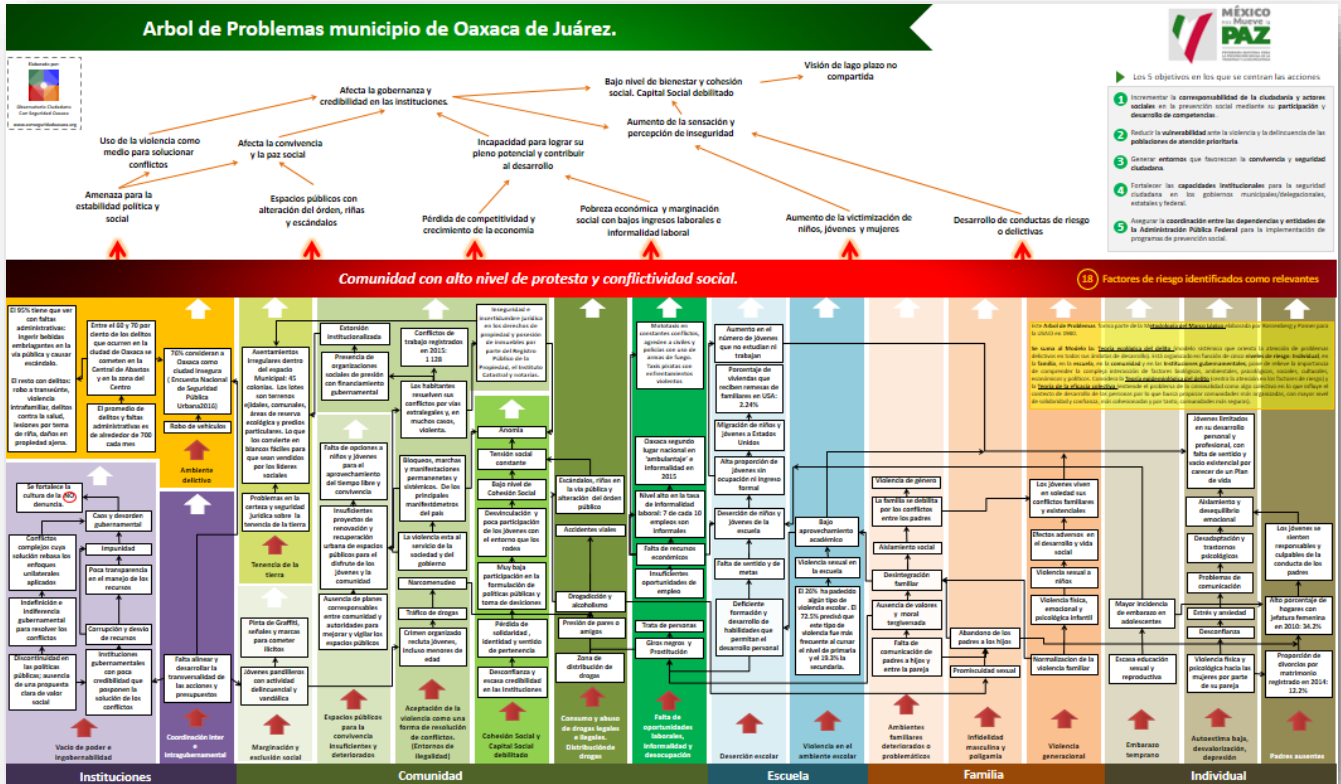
Arbol de Problemas municipio de Oaxaca de Juárez.

MÉXICO Nos Mueve la PAZ

Elaborado por:
Observatorio Ciudadano Con Seguridad Oaxaca

Afecta la gobernanza y credibilidad en las instituciones.

Bajo nivel de bienestar y cohesión social. Capital Social debilitado

Visión de lago plazo no compartida

Uso de la violencia como medio para solucionar conflictos

Afecta la convivencia y la paz social

Incapacidad para lograr su pleno potencial y contribuir al desarrollo

Aumento de la sensación y percepción de inseguridad

Amenaza para la estabilidad política y social

Espacios públicos con alteración del órden, riñas y escándalos

Pérdida de competitividad y crecimiento de la economía

Pobreza económica y marginación social con bajos ingresos laborales e informalidad laboral

Aumento de la victimización de niños, jóvenes y mujeres

Desarrollo de conductas de riesgo o delictivas

Los 5 objetivos en los que se centran las acciones

1 Incrementar la corresponsabilidad de la ciudadanía y actores sociales en la prevención social mediante su participación y desarrollo de competencias.

2 Reducir la vulnerabilidad ante la violencia y la delincuencia de las poblaciones de atención prioritaria

3 Generar entornos que favorezcan la convivencia y seguridad ciudadana

4 Fortalecer las capacidades institucionales para la seguridad ciudadana en los gobiernos municipales/delegacionales, estatales y federal.

5 Asegurar la coordinación entre las dependencias y entidades de la Administración Pública Federal para la implementación de programas de prevención social.

Comunidad con alto nivel de protesta y conflictividad social.

18 Factores de riesgo identificados como relevantes

El 95% tiene que ver con faltas administrativas: ingerir bebidas embriagantes en la vía pública y causar escándalo.

El resto con delitos: robo a transeúnte, violencia intrafamiliar, delitos contra la salud, lesiones por tema de riña, daños en propiedad ajena.

Entre el 60 y 70 por ciento de los delitos que ocurren en la ciudad de Oaxaca se cometen en la Central de Abastos y en la zona del Centro

El promedio de delitos y faltas administrativas es de alrededor de 700 cada mes

76% consideran a Oaxaca como ciudad insegura ( Encuesta Nacional de Seguridad Pública Urbana2016)

Robo de vehículos

Ambiente delictivo

Asentamientos irregulares dentro del espacio Municipal: 45 colonias. Los lotes son terrenos ejidales, comunales, áreas de reserva ecológica y predios particulares. Lo que los convierte en blancos fáciles para que sean vendidos por los líderes sociales

Problemas en la certeza y seguridad jurídica sobre la tenencia de la tierra

Tenencia de la tierra

Extorsión institucionalizada

Presencia de organizaciones sociales de presión con financiamiento gubernamental

Conflictos de trabajo registrados en 2015: 1 128

Inseguridad e incertidumbre jurídica en los derechos de propiedad y posesión de inmuebles por parte del Registro Público de la Propiedad, el Instituto Catastral y notarías.

Los habitantes resuelven sus conflictos por vías extralegales y, en muchos casos, violenta.

Motivado en constantes conflictos, agravios a civiles y policías con uso de armas de fuego. Tanto piedras con enfrentamientos violentos

Anomia

Tensión social constante

Bajo nivel de Cohesión Social

Desvinculación y poca participación de los jóvenes con el entorno que los rodea

Muy baja participación en la formulación de políticas públicas y toma de decisiones

Pérdida de solidaridad , identidad y sentido de pertenencia

Desconfianza y escasa credibilidad en las Instituciones

Cohesión Social y Capital Social debilitado

Falta de opciones a niños y jóvenes para el aprovechamiento del tiempo libre y convivencia

Insuficientes proyectos de renovación y recuperación urbana de espacios públicos para el disfrute de los jóvenes y la comunidad

Bloqueos, marchas y manifestaciones permanentes y sistémicas. De los principales manifestómetros del país

La violencia está al servicio de la sociedad y del gobierno

Narcomenudeo

Tráfico de drogas

Crimen organizado recluta jóvenes, incluso menores de edad

Ausencia de planes corresponsables entre comunidad y autoridades para mejorar y vigilar los espacios públicos

Pinta de Graffiti, señales y marcas para cometer ilícitos

Jóvenes pandilleros con actividad delincuencial y vandálica

Marginación y exclusión social

Espacios públicos para la convivencia insuficientes y deteriorados

Aceptación de la violencia como una forma de resolución de conflictos. (Entornos de ilegalidad)

Escándalos, riñas en la vía pública y alteración del órden público

Accidentes viales

Drogadicción y alcoholismo

Presión de pares o amigos

Zona de distribución de drogas

Consumo y abuso de drogas legales e ilegales. Distribución de drogas

Oaxaca segundo lugar nacional en 'ambulantaje' e informalidad en 2015

Nivel alto en la tasa de informalidad laboral: 7 de cada 10 empleos son informales

Falta de recursos económicos

Insuficientes oportunidades de empleo

Trata de personas

Giros negros y Prostitución

Falta de oportunidades laborales, informalidad y desocupación

Aumento en el número de jóvenes que no estudian ni trabajan

Porcentaje de viviendas que reciben remesas de familiares en USA: 2.24%

Migración de niños y jóvenes a Estados Unidos

Alta proporción de jóvenes sin ocupación ni ingreso formal

Deserción de niños y jóvenes de la escuela

Falta de sentido y de metas

Deficiente formación y desarrollo de habilidades que permitan el desarrollo personal

Deserción escolar

Bajo aprovechamiento académico

Violencia sexual en la escuela

El 20% ha padecido algún tipo de violencia escolar . El 72.5% predicó que este tipo de violencia fue más frecuente al cursar el nivel de primaria y el 18.3% la secundaria.

Violencia en el ambiente escolar

Este Árbol de Problemas, forma parte de la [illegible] al Marco lógico elaborado por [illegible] en 1980.

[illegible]

Violencia de género

La familia se debilita por los conflictos entre los padres

Aislamiento social

Desintegración familiar

Ausencia de valores y moral tergiversada

Falta de comunicación de padres a hijos y entre la pareja

Abandono de los padres a los hijos

Promiscuidad sexual

Ambientes familiares deteriorados o problemáticos

Infidelidad masculina y poligamia

Los jóvenes viven en soledad sus conflictos familiares y existenciales

Efectos adversos en el desarrollo y vida social

Violencia sexual a niños

Violencia física, emocional y psicológica infantil

Normalización de la violencia familiar

Violencia generacional

Mayor incidencia de embarazo en adolescentes

Escasa educación sexual y reproductiva

Embarazo temprano

Jóvenes limitados en su desarrollo personal y profesional, con falta de sentido y vacío existencial por carecer de un Plan de vida

Aislamiento y desequilibrio emocional

Desadaptación y trastornos psicológicos

Problemas de comunicación

Estrés y ansiedad

Desconfianza

Violencia física y psicológica hacia las mujeres por parte de su pareja

Autoestima baja, desvalorización, depresión

Los jóvenes se sienten responsables y culpables de la conducta de los padres

Alto porcentaje de hogares con jefatura femenina en 2010: 34.2%

Proporción de divorcios por matrimonio registrado en 2014: 13.2%

Padres ausentes

Se fortalece la cultura de la no denuncia.

Caos y desorden gubernamental

Conflictos complejos cuya solución rebasa los enfoques unilaterales aplicados

Impunidad

Poca transparencia en el manejo de los recursos

Indefinición e indiferencia gubernamental para resolver los conflictos

Corrupción y desvío de recursos

Discontinuidad en las políticas públicas; ausencia de una propuesta clara de valor social

Instituciones gubernamentales con poca credibilidad que posponen la solución de los conflictos

Falta alinear y desarrollar la transversalidad de las acciones y presupuestos

Vacío de poder e ingobernabilidad

Coordinación inter e intragubernamental

Instituciones

Comunidad

Escuela

Familia

Individual